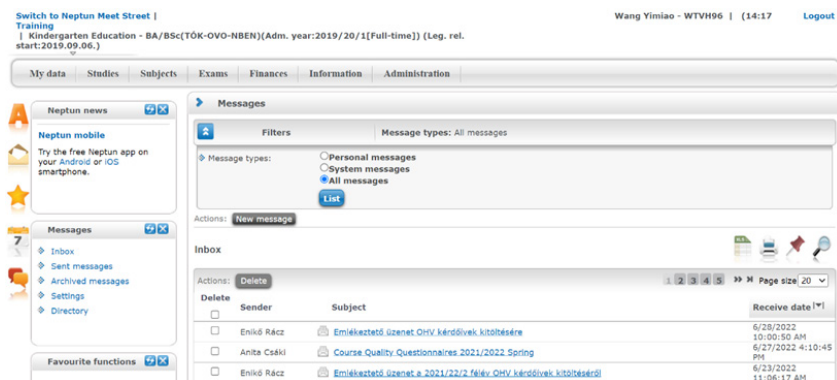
Switch to Neptun Meet Street | Training | Kindergarten Education - BA/BSc(TÓK-OVO-NBEN)(Adm. year:2019/20/1[Full-time]) (Leg. rel. start:2019.09.06.)

Wang Yimiao - WTVH96 | (14:17

Logout

My data | Studies | Subjects | Exams | Finances | Information | Administration

Neptun news

Neptun mobile

Try the free Neptun app on your Android or iOS smartphone.

Messages

Inbox
Sent messages
Archived messages
Settings
Directory

Favourite functions

Messages

Filters

Message types: All messages

Message types:
Personal messages
System messages
All messages

List

Actions: New message

Inbox

Actions: Delete

1 2 3 4 5 Page size 20

| Delete | Sender | Subject | Receive date |
|---|---|---|---|
| | Enikő Rácz | Emlékeztető üzenet OHV kérdőívek kitöltésére | 6/28/2022 10:00:50 AM |
| | Anita Csáki | Course Quality Questionnaires 2021/2022 Spring | 6/27/2022 4:10:45 PM |
| | Enikő Rácz | Emlékeztető üzenet a 2021/22/2 félév OHV kérdőívek kitöltéséről | 6/23/2022 11:06:17 AM |